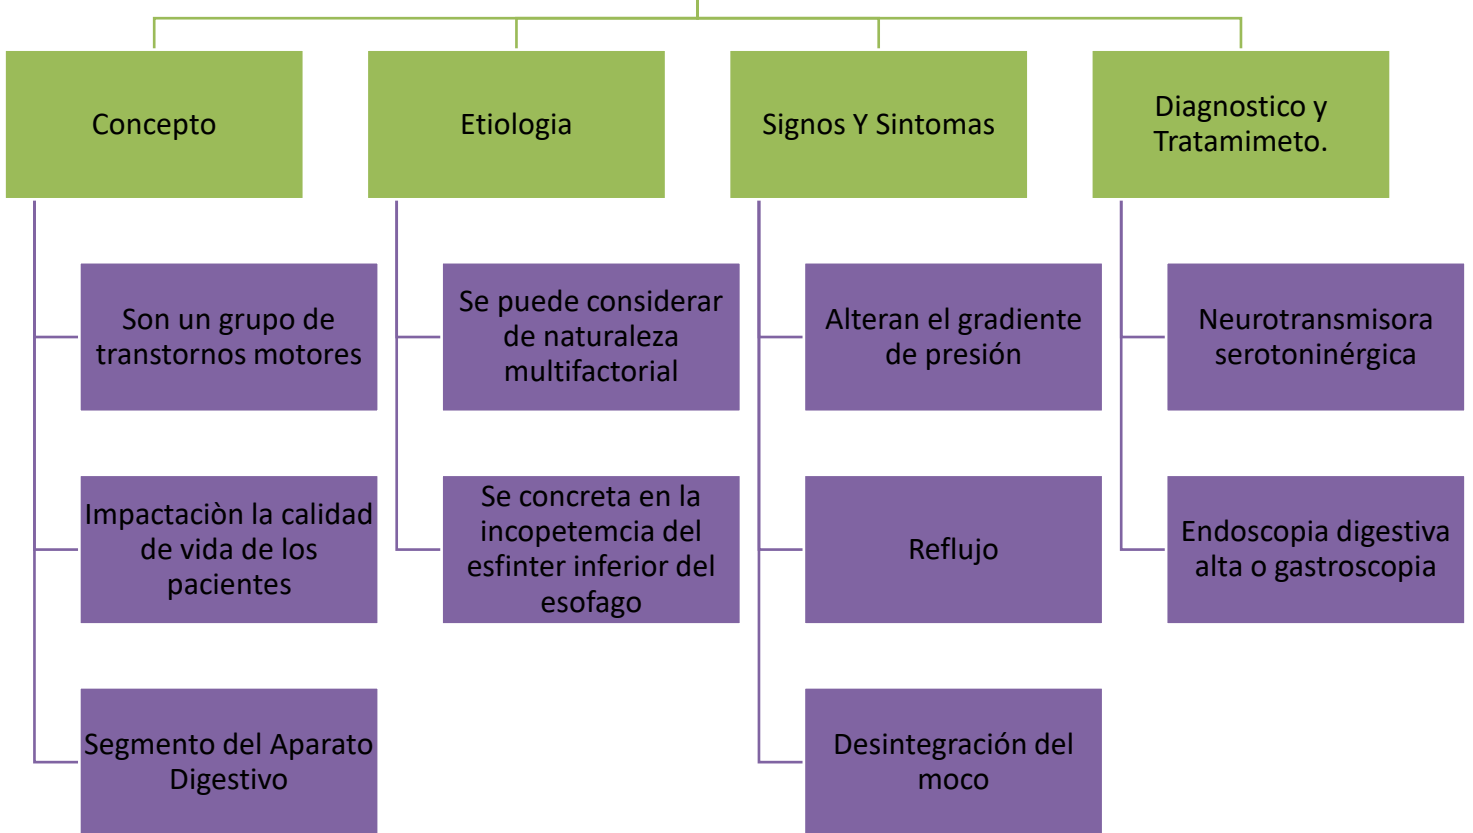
Concepto

Son un grupo de transtornos motores

Impactaciòn la calidad de vida de los pacientes

Segmento del Aparato Digestivo

Etiologia

Se puede considerar de naturaleza multifactorial

Se concreta en la incopetemcia del esfinter inferior del esofago

Signos Y Sintomas

Alteran el gradiente de presión

Reflujo

Desintegración del moco

Diagnostico y Tratamimeto.

Neurotransmisora serotoninérgica

Endoscopia digestiva alta o gastroscopia